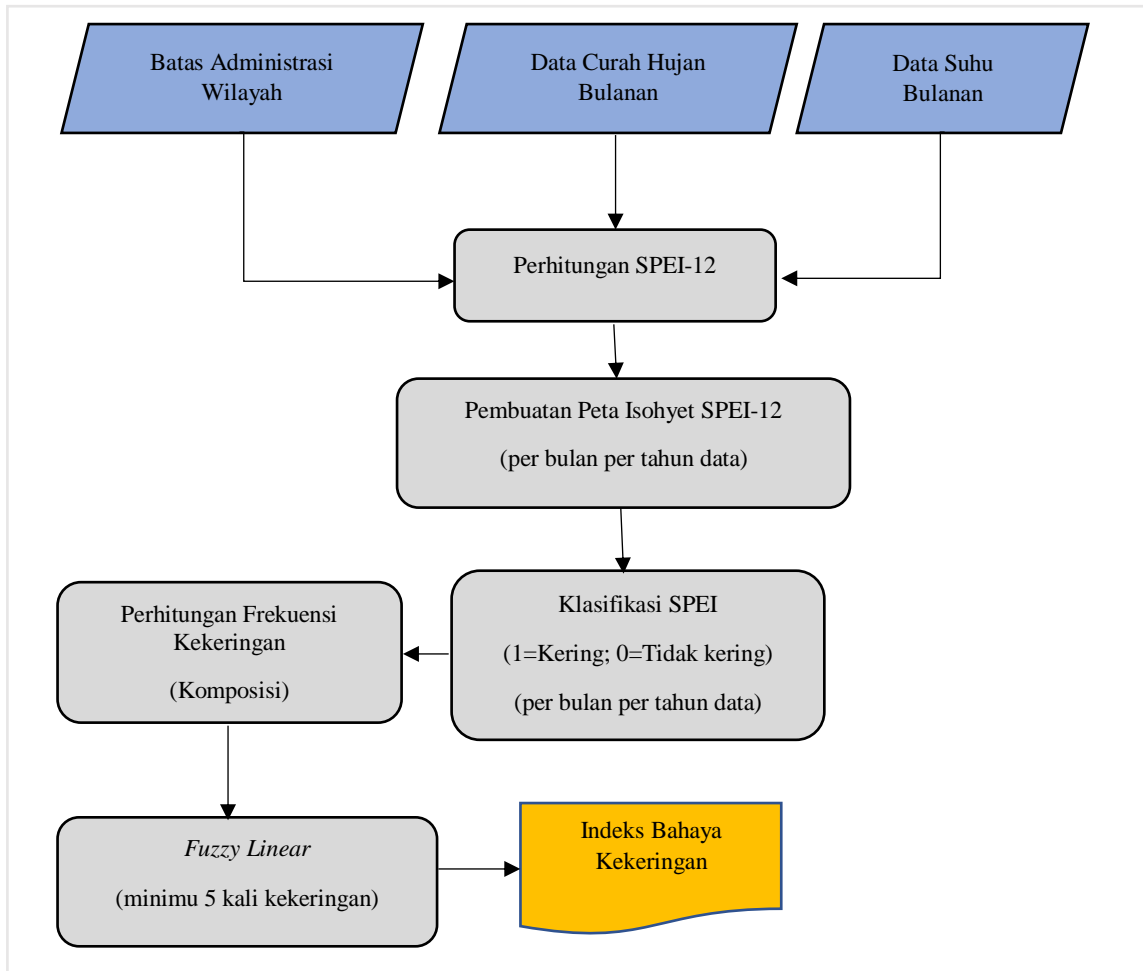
Batas Administrasi Wilayah

Data Curah Hujan Bulanan

Data Suhu Bulanan

Perhitungan SPEI-12

Pembuatan Peta Isohyet SPEI-12

(per bulan per tahun data)

Klasifikasi SPEI

(1=Kering; 0=Tidak kering)

(per bulan per tahun data)

Perhitungan Frekuensi Kekeringan

(Komposisi)

*Fuzzy Linear*

(minimu 5 kali kekeringan)

Indeks Bahaya Kekeringan